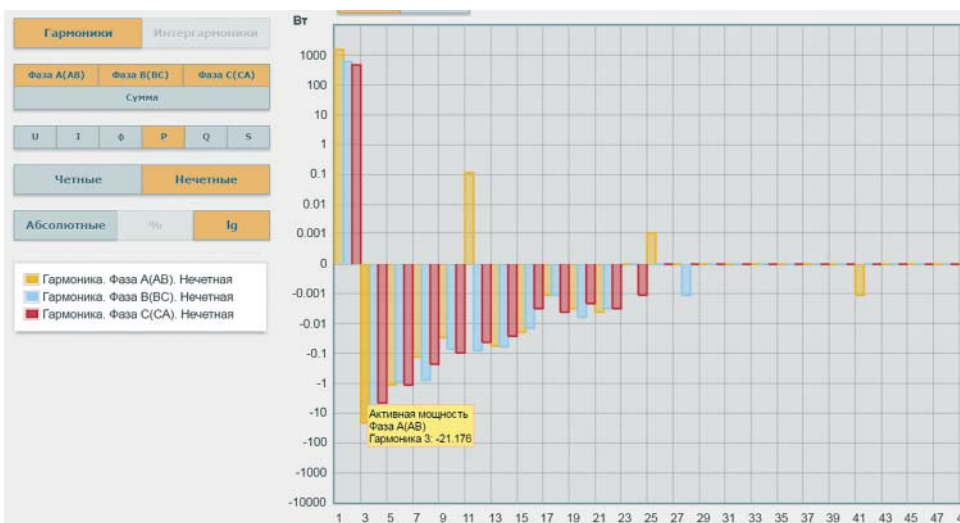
Гармоники
Интергармоники

Фаза A(AB)
Фаза B(BC)
Фаза C(CA)
Сумма

U
I
ϕ
P
Q
S

Четные
Нечетные

Абсолютные
%
lg

Гармоника. Фаза A(AB). Нечетная
Гармоника. Фаза B(BC). Нечетная
Гармоника. Фаза C(CA). Нечетная

Вт
1000
100
10
1
0.1
0.01
0.001
0
-0.001
-0.01
-0.1
-1
-10
-100
-1000
-10000

Активная мощность
Фаза A(AB)
Гармоника 3: -21.176

1 3 5 7 9 11 13 15 17 19 21 23 25 27 29 31 33 35 37 39 41 43 45 47 4